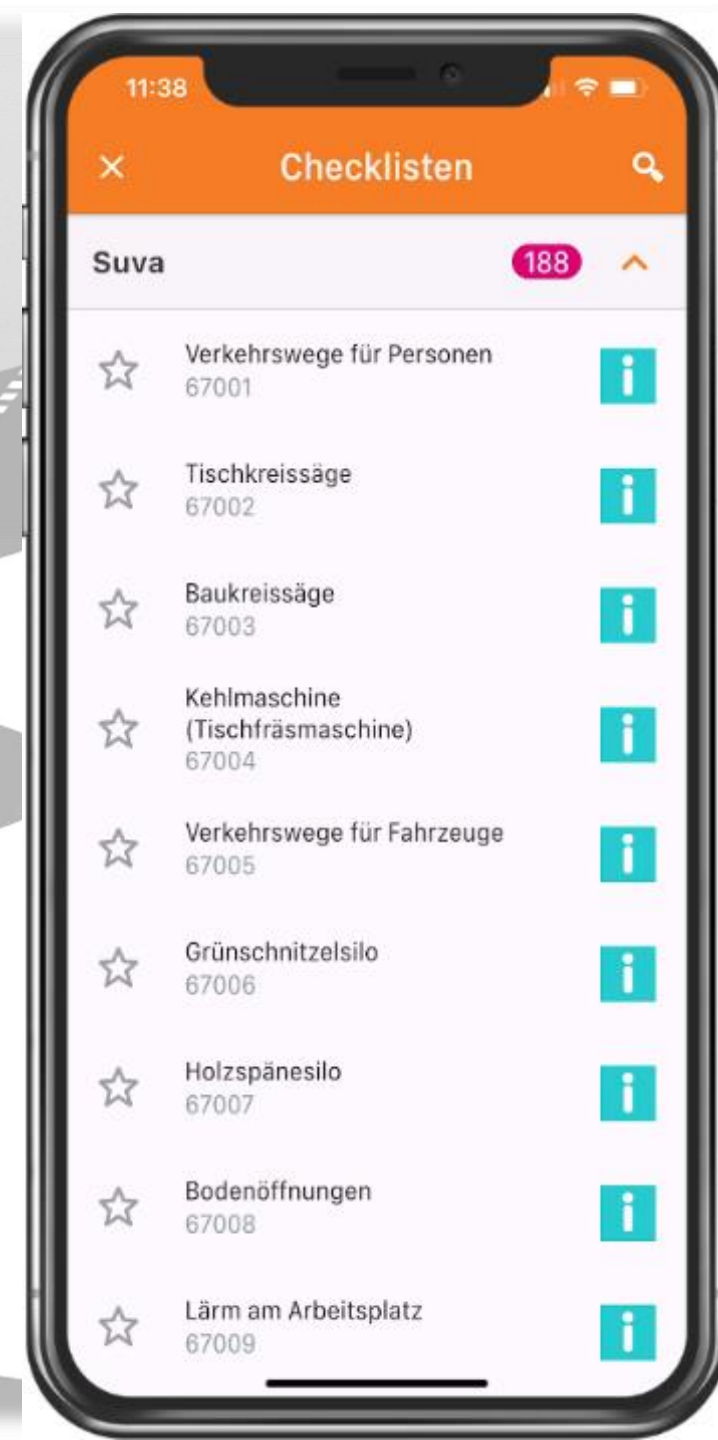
11:38

Checklisten

Suva 188

Verkehrswege für Personen
67001

Tischkreissäge
67002

Baukreissäge
67003

Kehlmaschine (Tischfräsmaschine)
67004

Verkehrswege für Fahrzeuge
67005

Grünschnitzelsilo
67006

Holzspänesilo
67007

Bodenöffnungen
67008

Lärm am Arbeitsplatz
67009